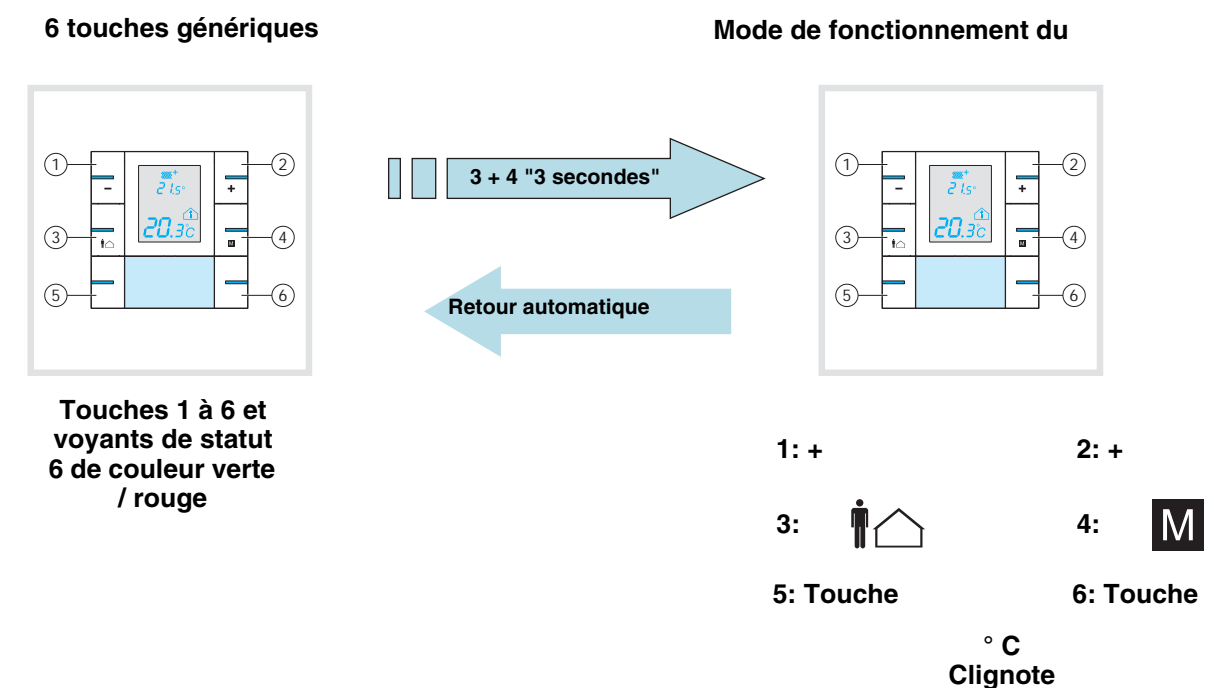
6 touches génériques

Mode de fonctionnement du

1
2
–
+
21.5°
20.3°C
3
4
5
6

3 + 4 "3 secondes"

Retour automatique

1
2
–
+
21.5°
20.3°C
3
4
5
6

Touches 1 à 6 et voyants de statut 6 de couleur verte / rouge

1: +

2: +

3:

4:

M

5: Touche

6: Touche

° C
Clignote